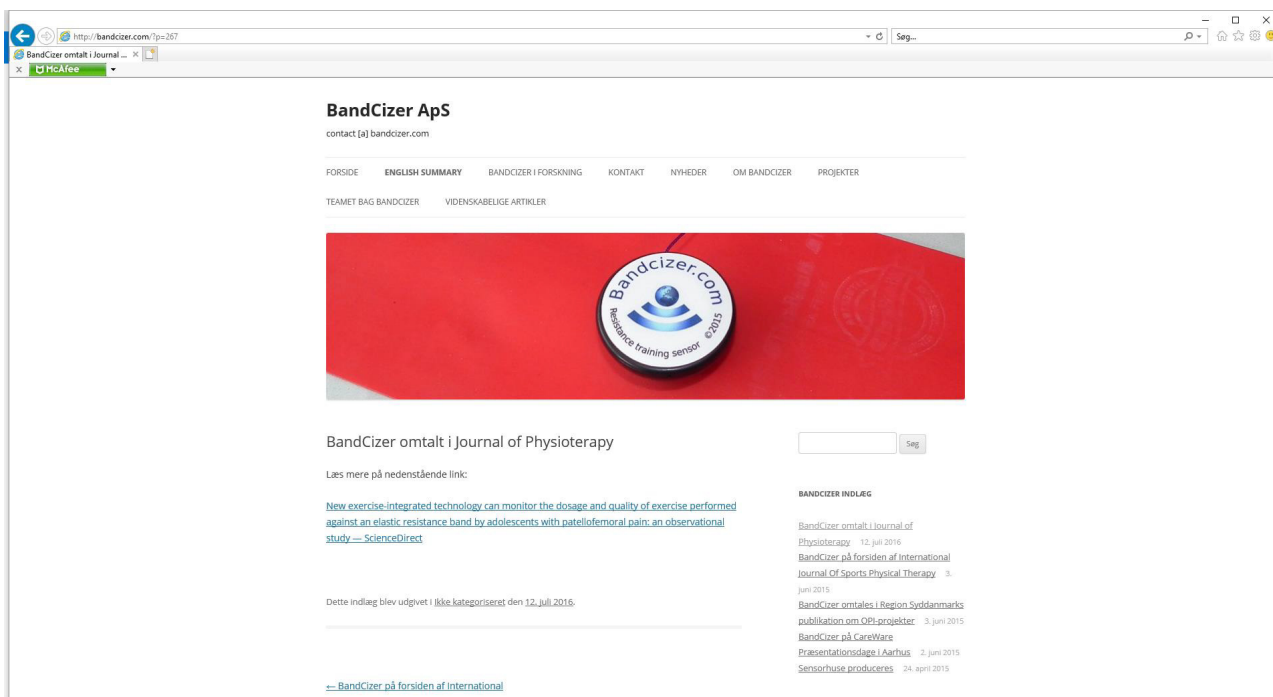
http://bandcizer.com/?p=267

Søg...

BandCizer omtalt i Journal ... ×

McAfee

BandCizer ApS

contact [a] bandcizer.com

FORSIDE ENGLISH SUMMARY BANDCIZER I FORSKNING KONTAKT NYHEDER OM BANDCIZER PROJEKTER TEAMET BAG BANDCIZER VIDENSKABELIGE ARTIKLER

Bandcizer.com
Resistance training sensor ©2015

BandCizer omtalt i Journal of Physioterapy

Læs mere på nedenstående link:

New exercise-integrated technology can monitor the dosage and quality of exercise performed against an elastic resistance band by adolescents with patellofemoral pain: an observational study — ScienceDirect

Dette indlæg blev udgivet i Ikke kategoriseret den 12. juli 2016.

← BandCizer på forsiden af International

Søg

BANDCIZER INDLÆG

BandCizer omtalt i Journal of Physioterapy 12. juli 2016

BandCizer på forsiden af International Journal Of Sports Physical Therapy 3. juni 2015

BandCizer omtales i Region Syddanmarks publikation om OPI-projekter 3. juni 2015

BandCizer på CareWare Præsentationsdage i Aarhus 2. juni 2015

Sensorhuse produceres 24. april 2015